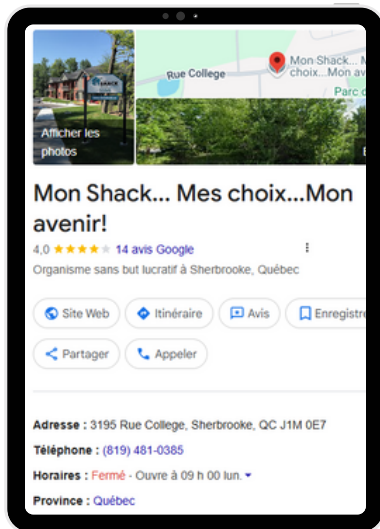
Afficher les photos

Rue College

Mon Shack... Mes choix...Mon av

Parc

Mon Shack... Mes choix...Mon avenir!

4,0 ★★★★ 14 avis Google

Organisme sans but lucratif à Sherbrooke, Québec

Site Web

Itinéraire

Avis

Enregistrer

Partager

Appeler

Adresse : 3195 Rue College, Sherbrooke, QC J1M 0E7

Téléphone : (819) 481-0385

Horaires : Fermé · Ouvre à 09 h 00 lun.

Province : Québec